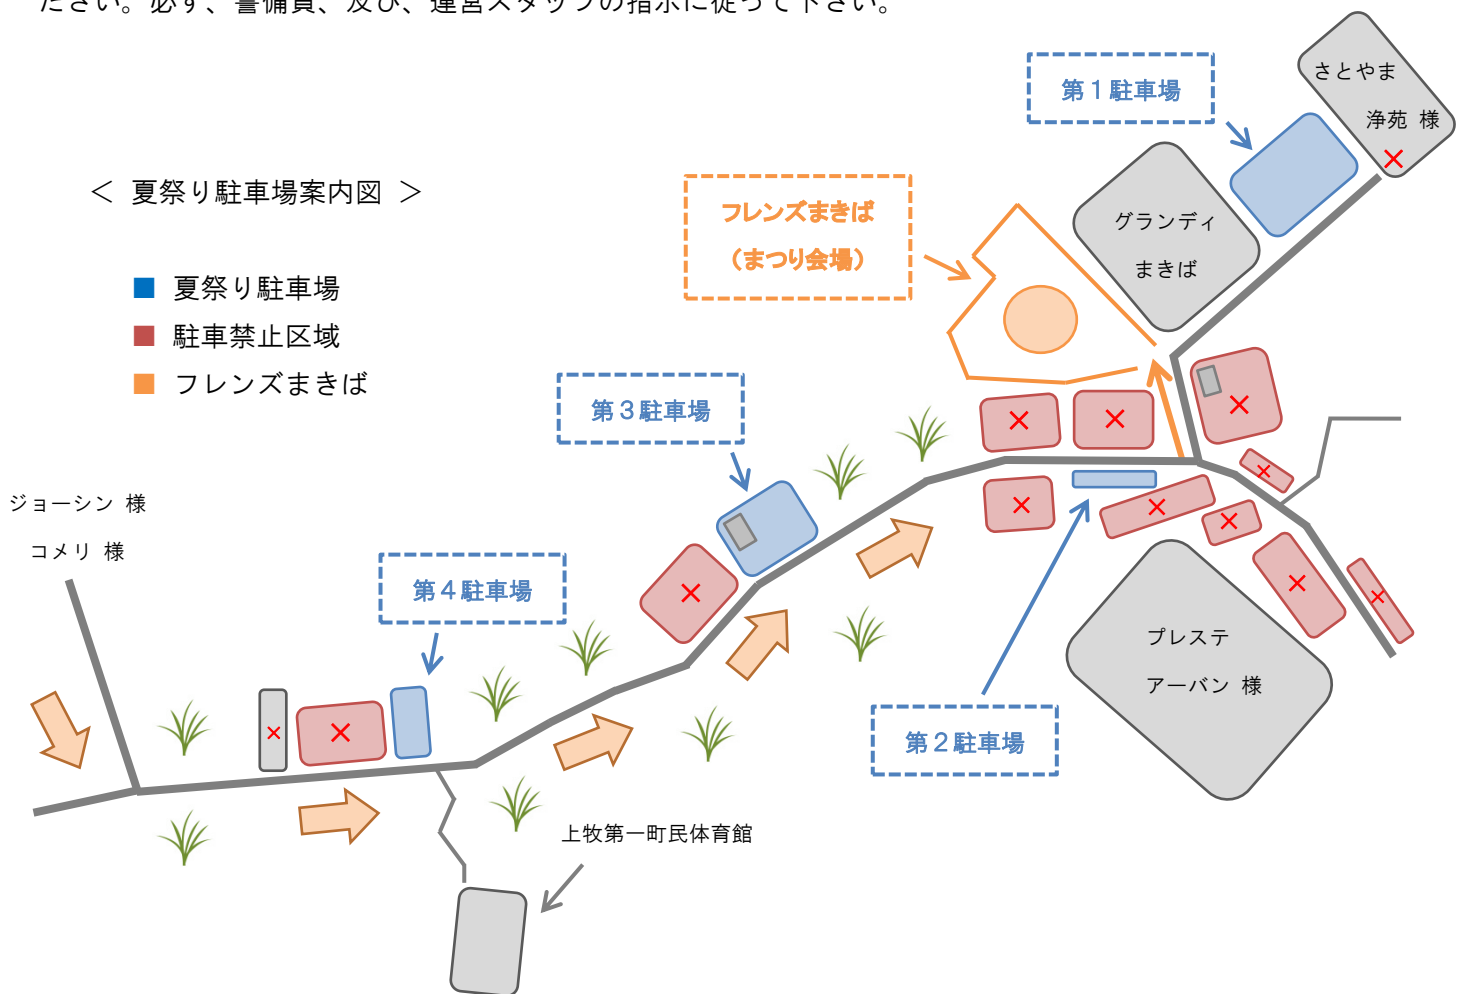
ださい。必ず、警備員、及び、運営スタッフの指示に従って下さい。

＜ 夏祭り駐車場案内図 ＞

夏祭り駐車場
駐車禁止区域
フレンズまきば

フレンズまきば
（まつり会場）

第１駐車場

さとやま
浄苑 様

グランディ
まきば

第３駐車場

ジョーシン 様
コメリ 様

第４駐車場

第２駐車場

プレステ
アーバン 様

上牧第一町民体育館